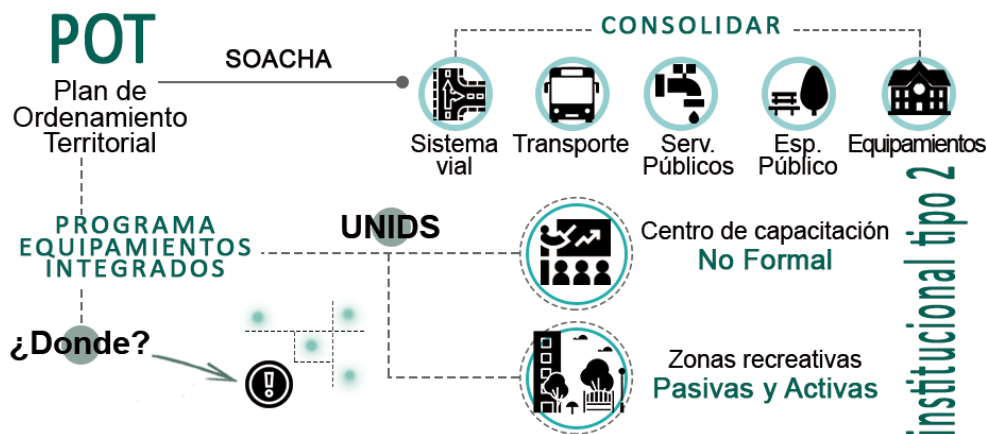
POT
Plan de Ordenamiento Territorial

SOACHA

CONSOLIDAR

Sistema vial
Transporte
Serv. Públicos
Esp. Público
Equipamientos

PROGRAMA EQUIPAMIENTOS INTEGRADOS

UNIDS

Centro de capacitación
No Formal

¿Donde?

Zonas recreativas
Pasivas y Activas

institucional tipo 2